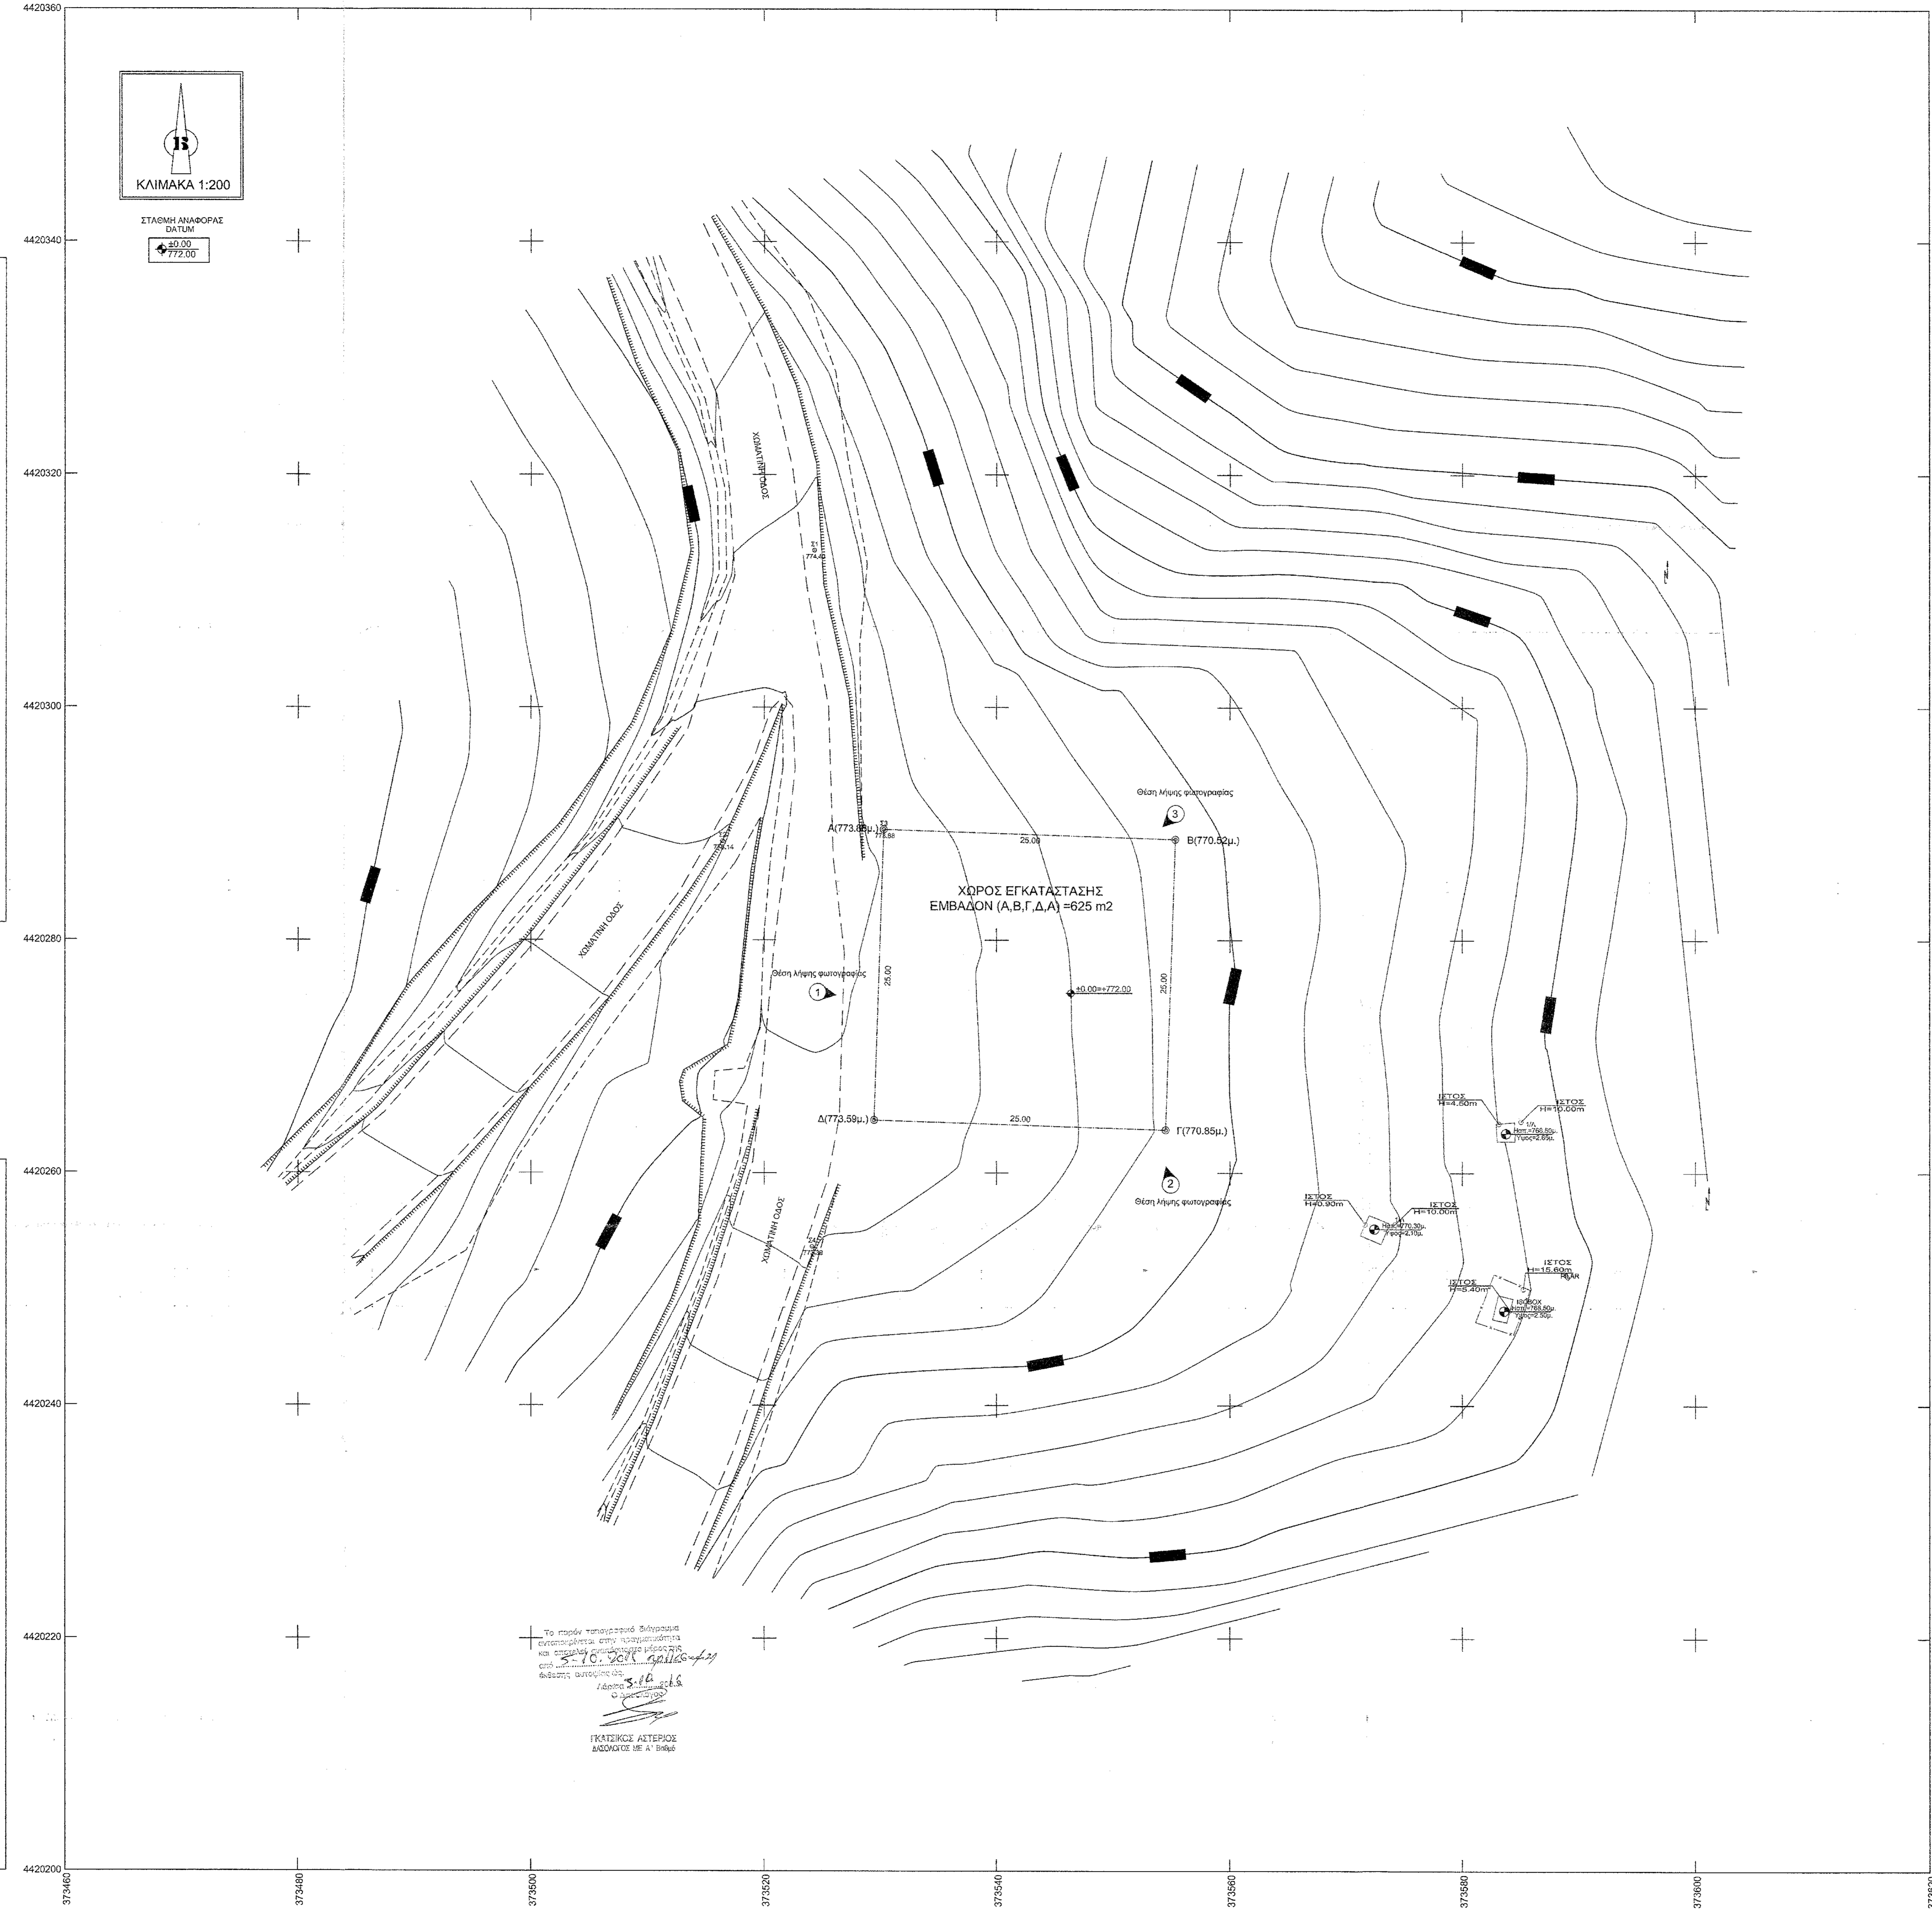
4420360

ΚΛΙΜΑΚΑ 1:200

ΣΤΑΘΜΗ ΑΝΑΦΟΡΑΣ
DATUM
±0.00
772.00

4420340

4420320

4420300

4420280

4420260

4420240

4420220

4420200

ΧΩΜΑΤΙΝΗ ΟΔΟΣ

ΧΩΜΑΤΙΝΗ ΟΔΟΣ

ΧΩΜΑΤΙΝΗ ΟΔΟΣ

Θέση λήψης φωτογραφίας
3

Α(773.68μ.)

Β(770.52μ.)

25.00

ΧΩΡΟΣ ΕΓΚΑΤΑΣΤΑΣΗΣ
ΕΜΒΑΔΟΝ (Α,Β,Γ,Δ,Α) =625 m2

Θέση λήψης φωτογραφίας
1

25.00

25.00

±0.00=+772.00

Δ(773.59μ.)

25.00

Γ(770.85μ.)

2
Θέση λήψης φωτογραφίας

ΙΣΤΟΣ
H=4.50m

ΙΣΤΟΣ
H=10.00m

ΙΣΤΟΣ
H=0.90m

ΙΣΤΟΣ
H=10.00m

ΙΣΤΟΣ
H=15.60m

ΙΣΤΟΣ
H=5.40m

Το παρόν τοπογραφικό διάγραμμα εντοπογραφεί στην πραγματικότητα και οπτικά επιθεωρήθηκε μέρος της από 5-10.2016
Λάρισα 5-10-16
Ο Δασολόγος

ΓΚΑΤΣΙΚΟΣ ΑΣΤΕΡΙΟΣ
ΔΑΣΟΛΟΓΟΣ ΜΕ Α' ΒΑΘΜΟ

373460

373480

373500

373520

373540

373560

373580

373600

373620